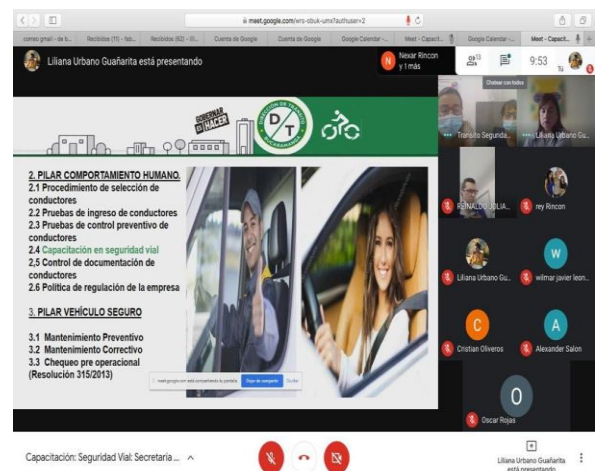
meet.google.com/wrs-obuk-umx?authuser=2

correo gmail - de b... | Recibidos (11) - fab... | Recibidos (62) - li... | Cuenta de Google | Cuenta de Google | Google Calendar - ... | Google Calendar - ... | Meet - Capacit...

Liliana Urbano Guañarita está presentando

N Nexar Rincon y 1 más

9:53

Chatear con todos

GOBERNAR ES HACER

D/T DIRECCIÓN DE TRÁNSITO

2. PILAR COMPORTAMIENTO HUMANO.
2.1 Procedimiento de selección de conductores
2.2 Pruebas de ingreso de conductores
2.3 Pruebas de control preventivo de conductores
2.4 Capacitación en seguridad vial
2,5 Control de documentación de conductores
2.6 Política de regulación de la empresa

3. PILAR VEHÍCULO SEGURO

3.1 Mantenimiento Preventivo
3.2 Mantenimiento Correctivo
3.3 Chequeo pre operacional
(Resolución 315/2013)

meet.google.com está compartiendo la pantalla. Dejar de compartir Ocultar

Transito Segurida...
Liliana Urbano Gu...
REINALDO JULIA...
rey Rincon
Liliana Urbano Gu...
W wilmar javier leon...
C Cristian Oliveros
A Alexander Salon
O Oscar Rojas

Capacitación: Seguridad Vial: Secretaria ...

Liliana Urbano Guañarita está presentando